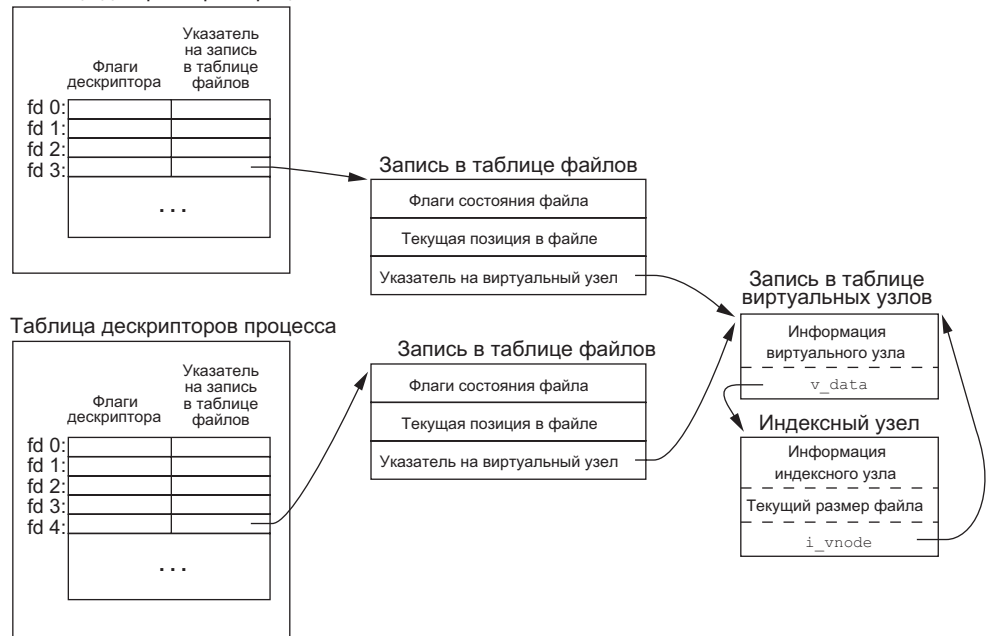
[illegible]

Флаги дескриптора

Указатель на запись в таблице файлов

fd 0:
fd 1:
fd 2:
fd 3:

...

Запись в таблице файлов

Флаги состояния файла

Текущая позиция в файле

Указатель на виртуальный узел

Запись в таблице виртуальных узлов

Информация виртуального узла

v_data

Индексный узел

Информация индексного узла

Текущий размер файла

i_vnode

Таблица дескрипторов процесса

Флаги дескриптора

Указатель на запись в таблице файлов

fd 0:
fd 1:
fd 2:
fd 3:
fd 4:

...

Запись в таблице файлов

Флаги состояния файла

Текущая позиция в файле

Указатель на виртуальный узел